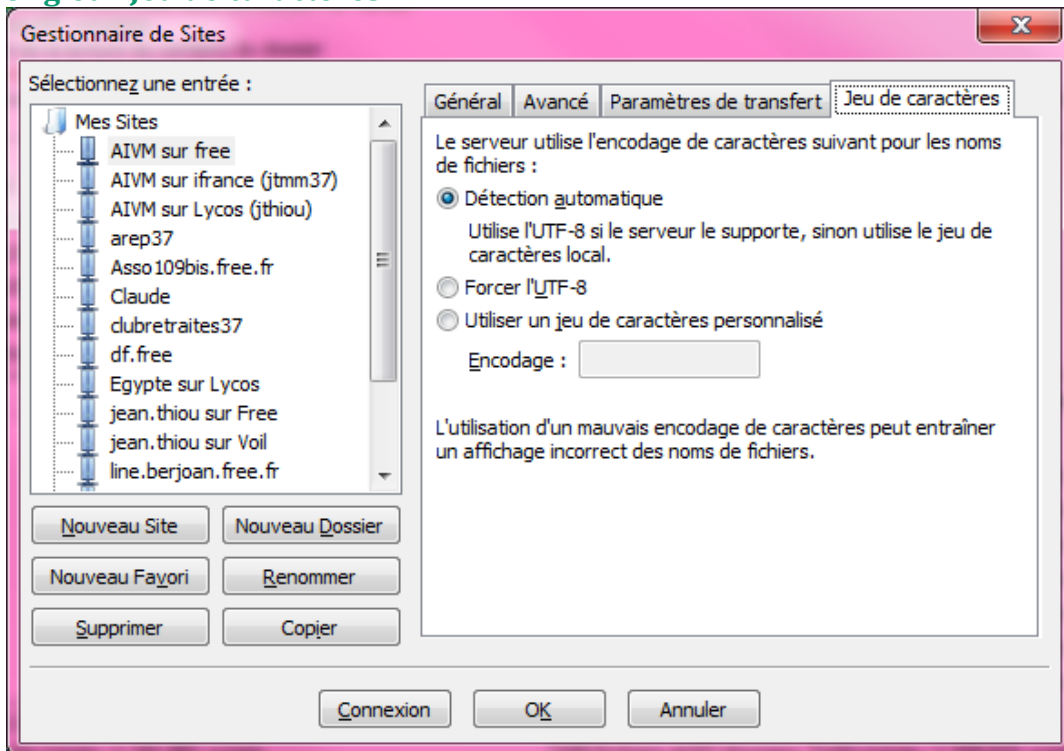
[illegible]

Gestionnaire de Sites

Sélectionnez une entrée :

Mes Sites
AIVM sur free
AIVM sur ifrance (jtmm37)
AIVM sur Lycos (jthiou)
arep37
Asso109bis.free.fr
Claude
clubretraites37
df.free
Egypte sur Lycos
jean.thiou sur Free
jean.thiou sur Voil
line.berjoan.free.fr

Nouveau Site
Nouveau Dossier
Nouveau Favori
Renommer
Supprimer
Copier

Général | Avancé | Paramètres de transfert | Jeu de caractères

Le serveur utilise l'encodage de caractères suivant pour les noms de fichiers :

Détection automatique

Utilise l'UTF-8 si le serveur le supporte, sinon utilise le jeu de caractères local.

Forcer l'UTF-8

Utiliser un jeu de caractères personnalisé

Encodage :

L'utilisation d'un mauvais encodage de caractères peut entraîner un affichage incorrect des noms de fichiers.

Connexion
OK
Annuler